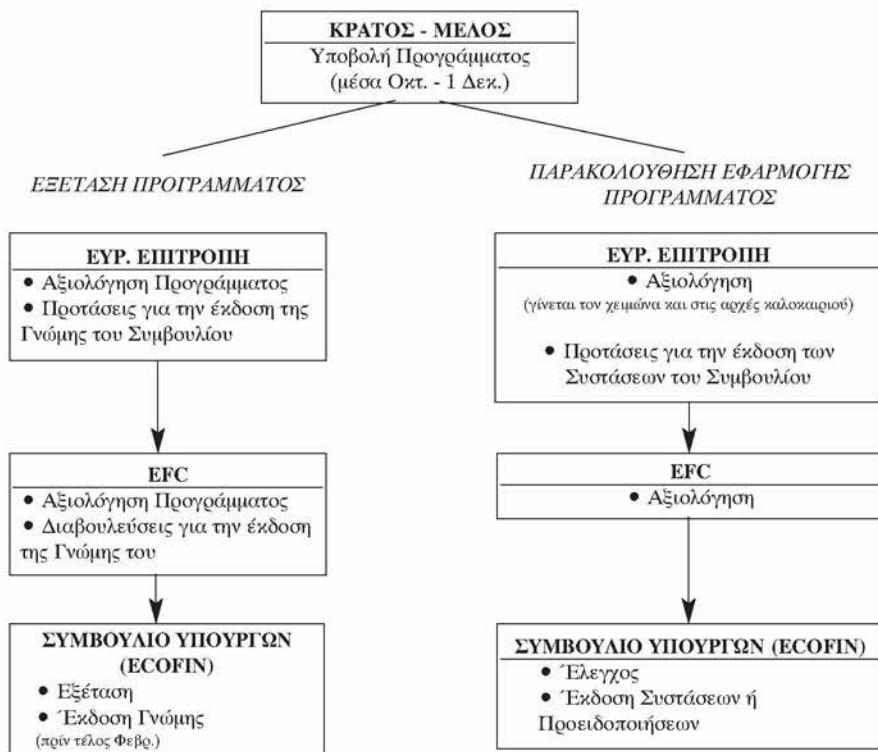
ΚΡΑΤΟΣ - ΜΕΛΟΣ
Υποβολή Προγράμματος
(μέσα Οκτ. - 1 Δεκ.)

ΕΞΕΤΑΣΗ ΠΡΟΓΡΑΜΜΑΤΟΣ

ΕΥΡ. ΕΠΙΤΡΟΠΗ
• Αξιολόγηση Προγράμματος
• Προτάσεις για την έκδοση της Γνώμης του Συμβουλίου

EFC
• Αξιολόγηση Προγράμματος
• Διαβουλεύσεις για την έκδοση της Γνώμης του

ΣΥΜΒΟΥΛΙΟ ΥΠΟΥΡΓΩΝ (ECOFIN)
• Εξέταση
• Έκδοση Γνώμης
(πρίν τέλος Φεβρ.)

ΠΑΡΑΚΟΛΟΥΘΗΣΗ ΕΦΑΡΜΟΓΗΣ ΠΡΟΓΡΑΜΜΑΤΟΣ

ΕΥΡ. ΕΠΙΤΡΟΠΗ
• Αξιολόγηση
(γίνεται τον χειμώνα και στις αρχές καλοκαιριού)
• Προτάσεις για την έκδοση των Συστάσεων του Συμβουλίου

EFC
• Αξιολόγηση

ΣΥΜΒΟΥΛΙΟ ΥΠΟΥΡΓΩΝ (ECOFIN)
• Έλεγχος
• Έκδοση Συστάσεων ή Προειδοποιήσεων